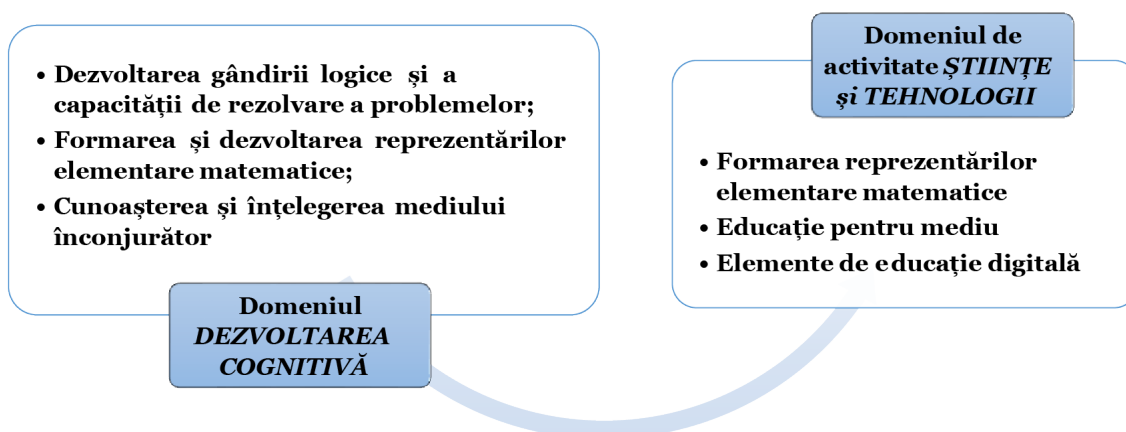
• Dezvoltarea gândirii logice şi a capacităţii de rezolvare a problemelor;
• Formarea şi dezvoltarea reprezentărilor elementare matematice;
• Cunoaşterea şi înţelegerea mediului înconjurător

Domeniul *DEZVOLTAREA COGNITIVĂ*

Domeniul de activitate *ŞTIINŢE şi TEHNOLOGII*

• Formarea reprezentărilor elementare matematice
• Educaţie pentru mediu
• Elemente de educaţie digitală